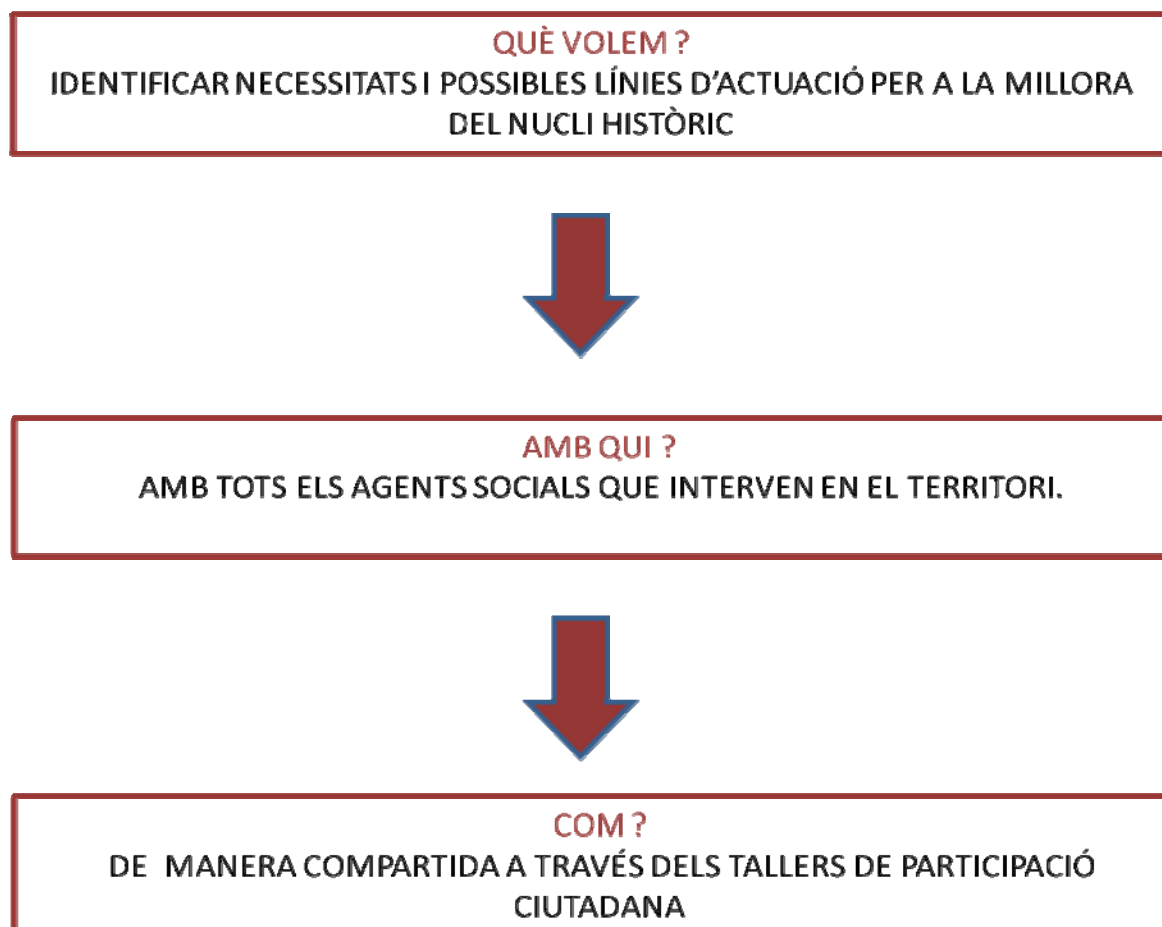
QUÈ VOLEM ?
IDENTIFICAR NECESSITATS I POSSIBLES LÍNIES D'ACTUACIÓ PER A LA MILLORA DEL NUCLI HISTÒRIC

AMB QUI ?
AMB TOTS ELS AGENTS SOCIALS QUE INTERVEN EN EL TERRITORI.

COM ?
DE MANERA COMPARTIDA A TRAVÉS DELS TALLERS DE PARTICIPACIÓ CIUTADANA